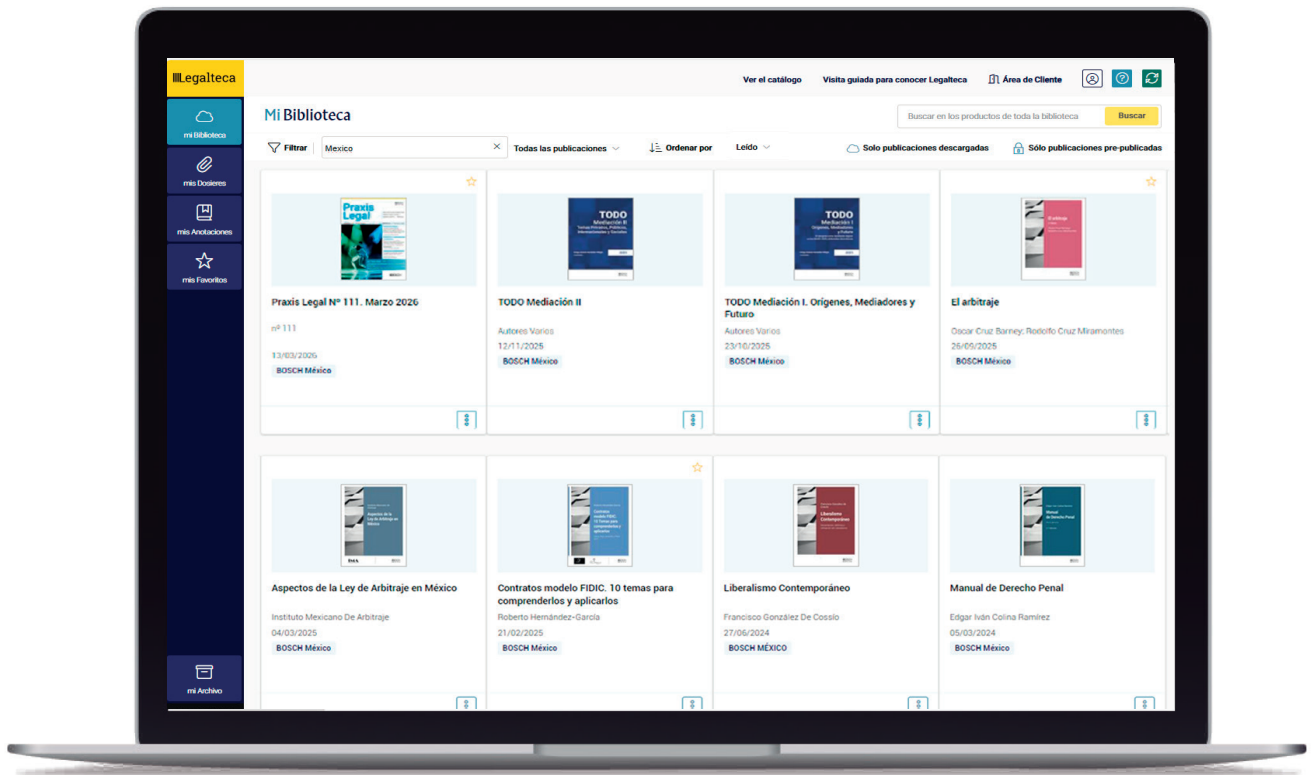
Legalteca

Ver el catálogo Visita guiada para conocer Legalteca Área de Cliente

mi Biblioteca
mis Dosieres
mis Anotaciones
mis Favoritos
mi Archivo

Mi Biblioteca

Buscar en los productos de toda la biblioteca Buscar

Filtrar Mexico Todas las publicaciones Ordenar por Leído Solo publicaciones descargadas Sólo publicaciones pre-publicadas

Praxis Legal

Praxis Legal Nº 111. Marzo 2026
nº 111
13/03/2026
BOSCH México

TODO Mediación II

TODO Mediación II
Autores Varios
12/11/2025
BOSCH México

TODO Mediación I

TODO Mediación I. Orígenes, Mediadores y Futuro
Autores Varios
23/10/2025
BOSCH México

El arbitraje

El arbitraje
Oscar Cruz Barney; Rodolfo Cruz Miramontes
26/09/2025
BOSCH México

Aspectos de la Ley de Arbitraje en México

Aspectos de la Ley de Arbitraje en México
Instituto Mexicano De Arbitraje
04/03/2025
BOSCH México

Contratos modelo FIDIC. 10 temas para comprenderlos y aplicarlos

Contratos modelo FIDIC. 10 temas para comprenderlos y aplicarlos
Roberto Hernández-García
21/02/2025
BOSCH México

Liberalismo Contemporáneo

Liberalismo Contemporáneo
Francisco González De Cossío
27/06/2024
BOSCH MÉXICO

Manual de Derecho Penal

Manual de Derecho Penal
Edgar Iván Colina Ramírez
05/03/2024
BOSCH México